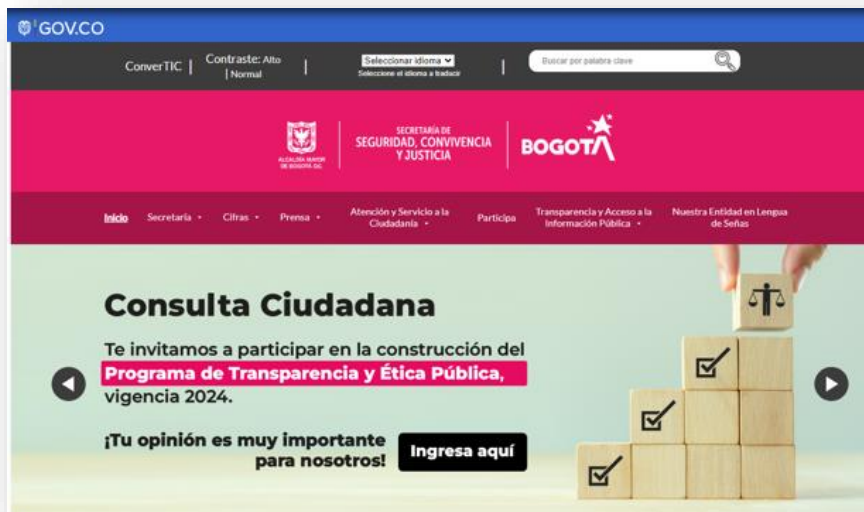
GOV.CO

ConverTIC | Contraste: Alto | Normal | Seleccionar idioma Seleccione el idioma a traducir | Buscar por palabra clave

ALCALDÍA MAYOR DE BOGOTÁ D.C. | SECRETARÍA DE SEGURIDAD, CONVIVENCIA Y JUSTICIA | BOGOTÁ

Inicio | Secretaría | Cifras | Prensa | Atención y Servicio a la Ciudadanía | Participa | Transparencia y Acceso a la Información Pública | Nuestra Entidad en Lengua de Señas

Consulta Ciudadana

Te invitamos a participar en la construcción del Programa de Transparencia y Ética Pública, vigencia 2024.

¡Tu opinión es muy importante para nosotros!

Ingresa aquí